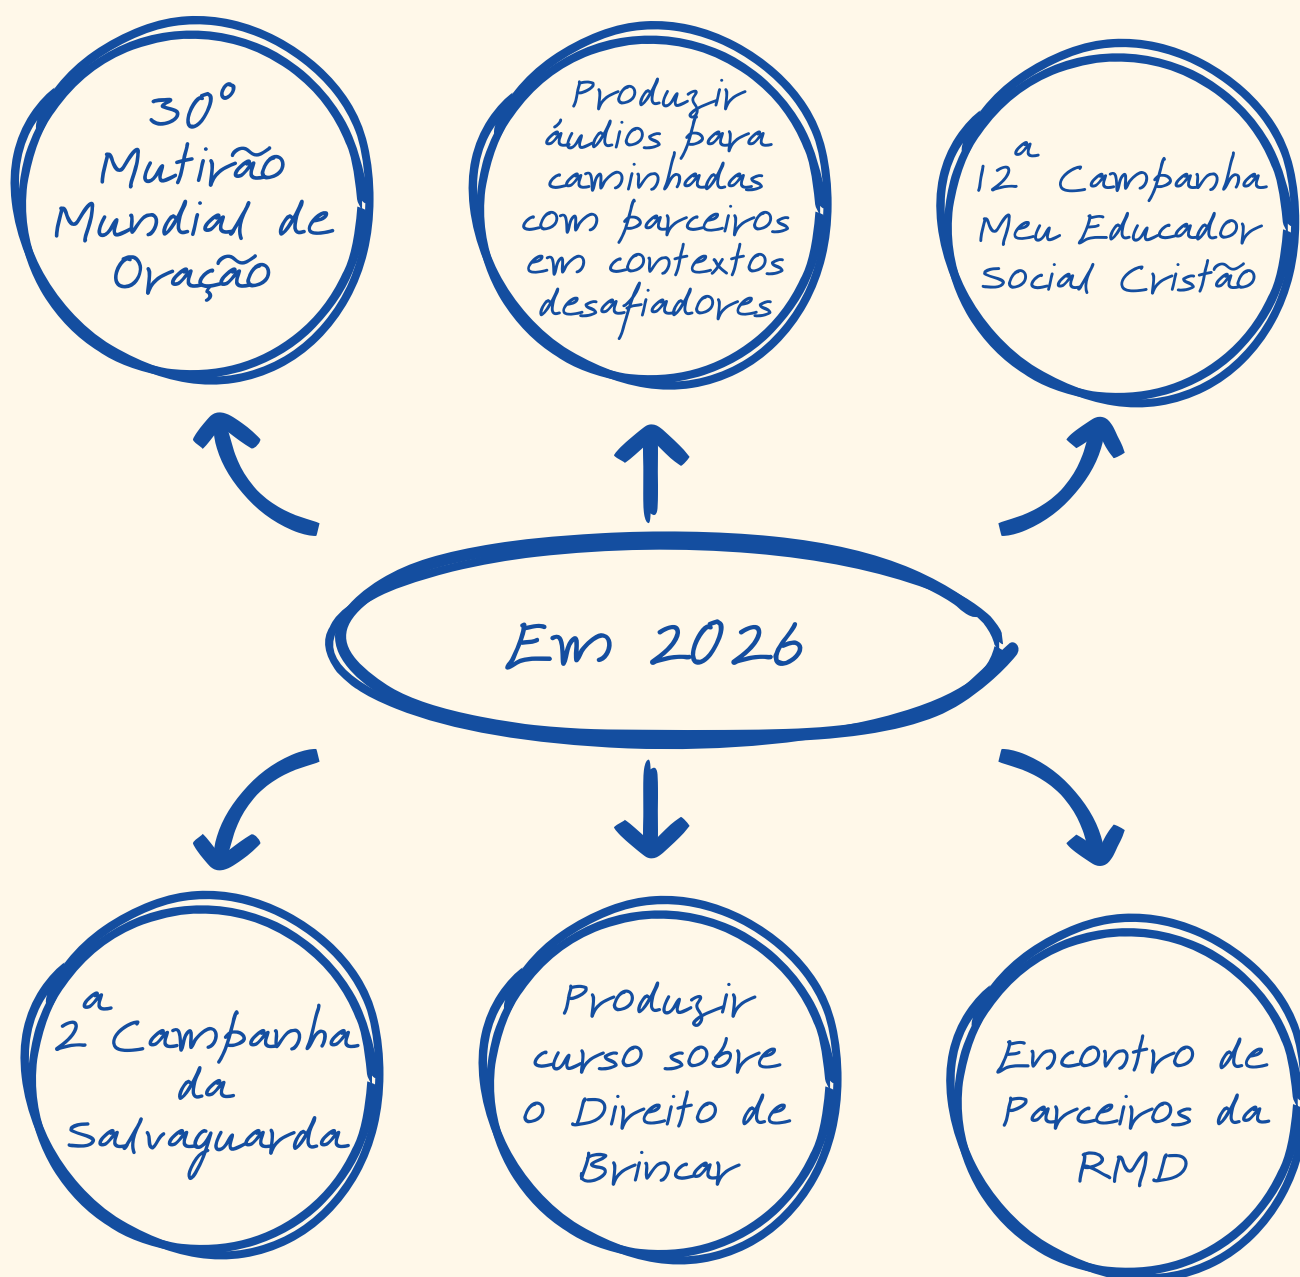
30º Mutirão Mundial de Oração

Produzir áudios para caminhadas com parceiros em contextos desafiadores

12ª Campanha Meu Educador Social Cristão

Em 2026

2ª Campanha da Salvaguarda

Produzir curso sobre o Direito de Brincar

Encontro de Parceiros da RMD